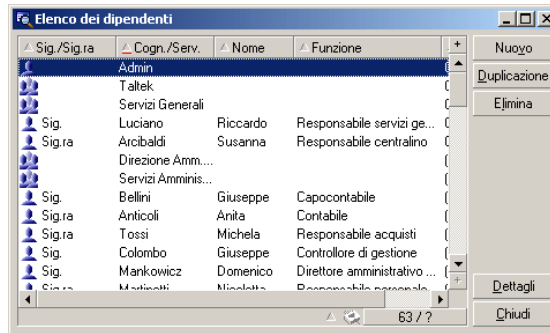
Elenco dei dipendenti

| Sig./Sig.ra | Cogn./Serv. | Nome | Funzione |
|---|---|---|---|
| | Admin | | |
| | Taltek | | |
| | Servizi Generali | | |
| Sig. | Luciano | Riccardo | Responsabile servizi ge... |
| Sig.ra | Arcibaldi | Susanna | Responsabile centralino |
| | Direzione Amm.... | | |
| | Servizi Amminis... | | |
| Sig. | Bellini | Giuseppe | Capocontabile |
| Sig.ra | Anticoli | Anita | Contabile |
| Sig.ra | Tossi | Michela | Responsabile acquisti |
| Sig. | Colombo | Giuseppe | Controllore di gestione |
| Sig. | Mankowicz | Domenico | Direttore amministrativo ... |
| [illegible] | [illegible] | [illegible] | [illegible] |

Nuovo
Duplicazione
Elimina
Dettagli
Chiudi
63 / ?